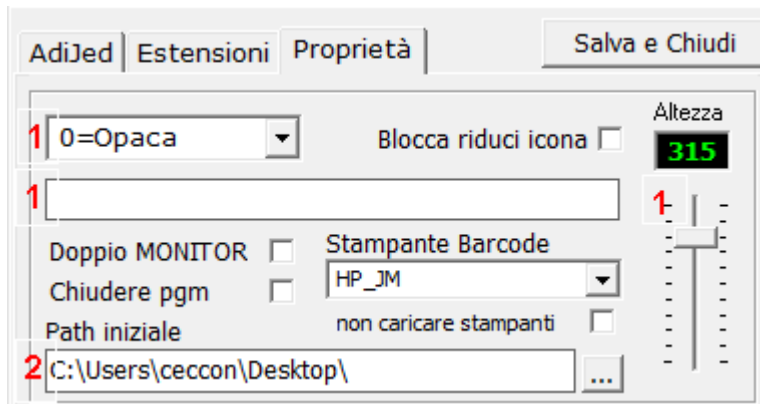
AdiJed | Estensioni | Proprietà

Salva e Chiudi

Altezza

1 0=Opaca

Blocca riduci icona

315

1

1

Doppio MONITOR

Chiudere pgm

Stampante Barcode

HP_JM

Path iniziale

non caricare stampanti

2 C:\Users\ceccon\Desktop\

...